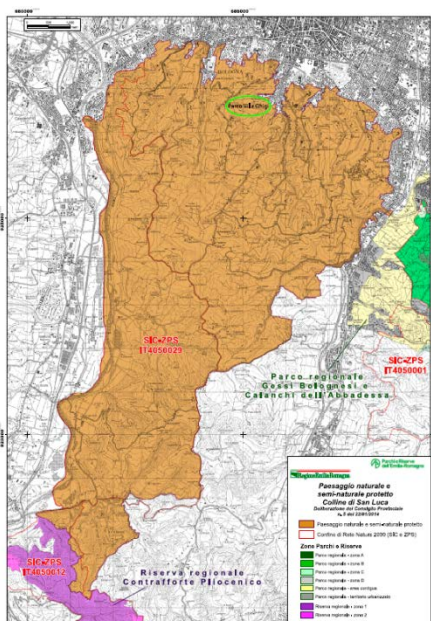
SIC-ZPS
IT4050029

Parco regionale
Gessi Bolognesi e
Calanchi dell'Abbadessa

SIC-ZPS
IT4050001

SIC-ZPS
IT4050012

Riserva regionale
Contrafforte Pliocenico

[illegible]

Paesaggio naturale e
semi-naturale protetto
Colline di San Luca
Deliberazione del Consiglio Provinciale
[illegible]

Paesaggio naturale e semi-naturale protetto
Confine di Rete Natura 2000 (SIC e ZPS)

Zone Parchi e Riserve
Parco regionale - zona A
Parco regionale - zona B
Parco regionale - zona C
Parco regionale - zona D
Parco regionale - area contigua
Parco regionale - territorio urbanizzato
Riserva regionale - zona 1
Riserva regionale - zona 2